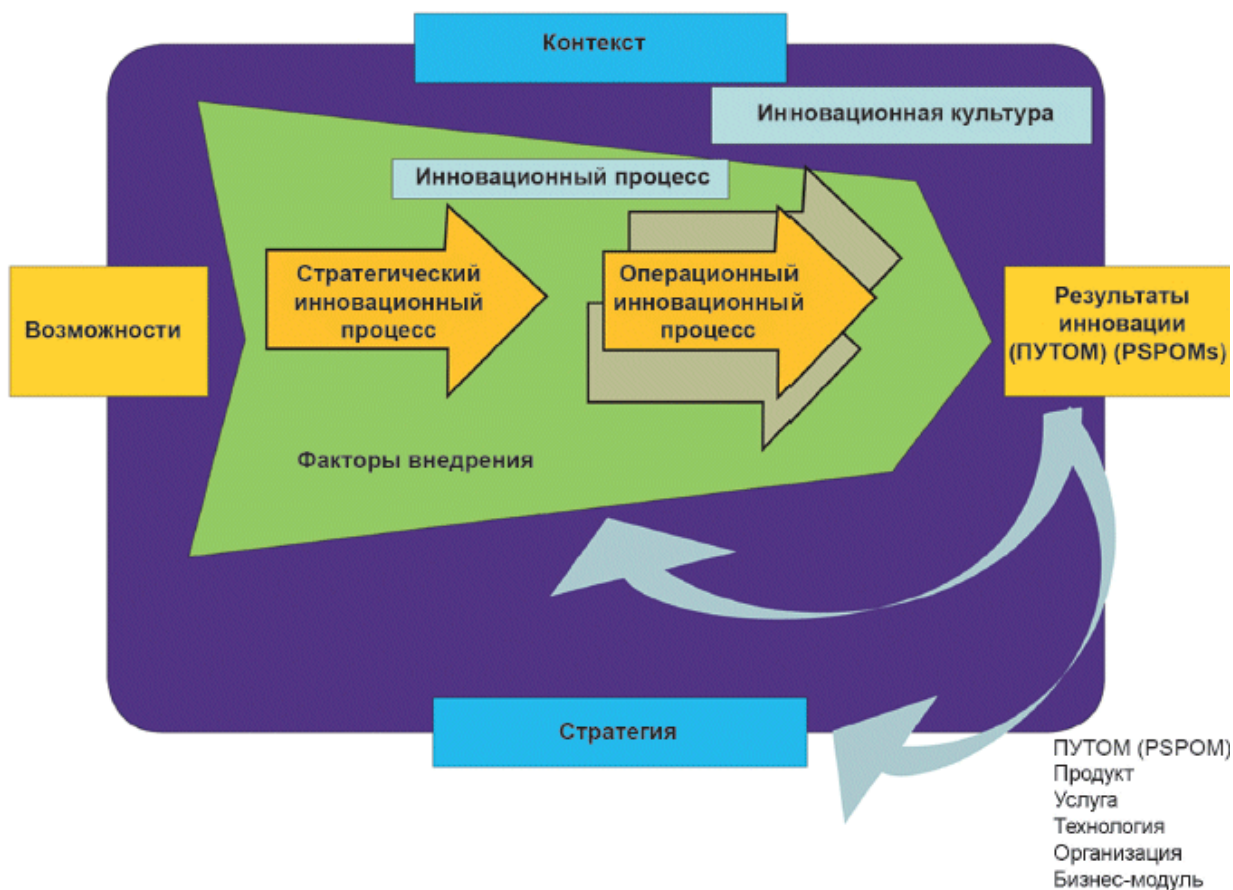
Контекст

Инновационная культура

Инновационный процесс

Возможности

Стратегический инновационный процесс

Операционный инновационный процесс

Результаты инновации (ПУТОМ) (PSPOMs)

Факторы внедрения

Стратегия

ПУТОМ (PSPOM)
Продукт
Услуга
Технология
Организация
Бизнес-модуль